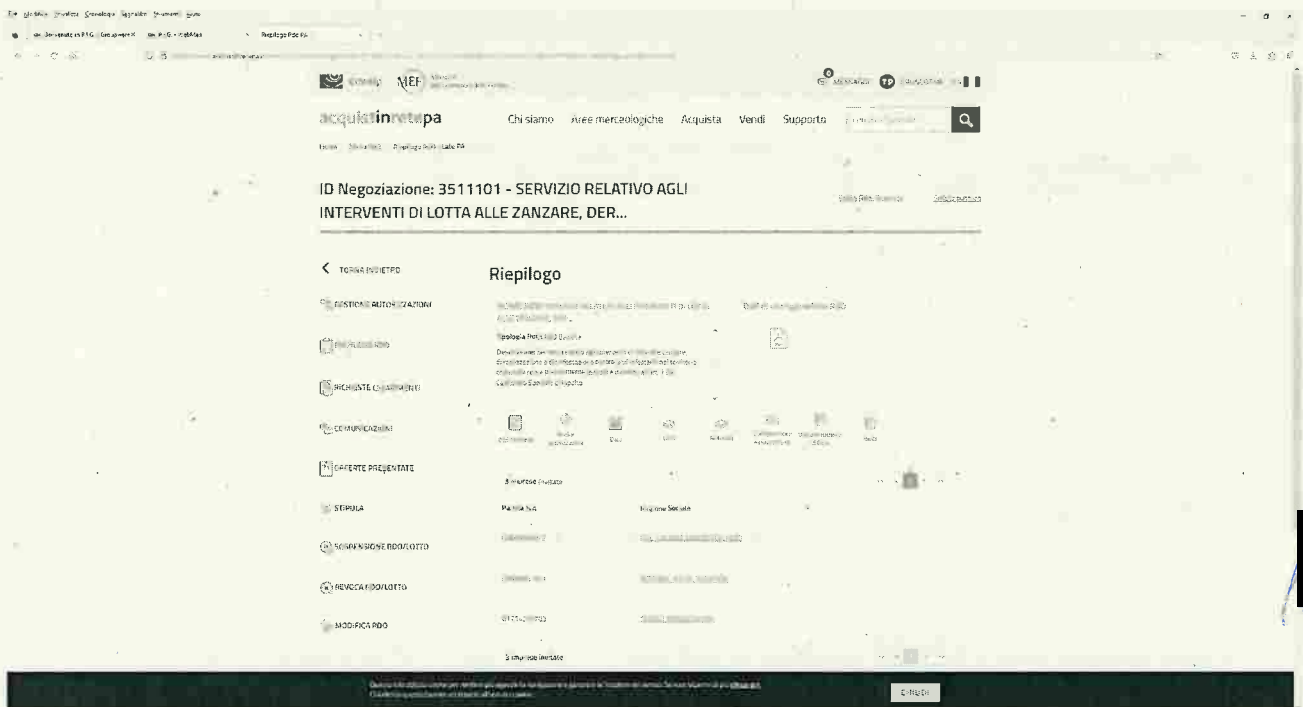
consip MEF

acquistinretepa

Chi siamo Aree merceologiche Acquista Vendi Supporto

ID Negoziazione: 3511101 - SERVIZIO RELATIVO AGLI INTERVENTI DI LOTTA ALLE ZANZARE, DER...

< TORNA INDIETRO

Riepilogo

GESTIONE AUTORIZZAZIONI

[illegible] RDO

RICHIESTE CHIARIMENTO

COMUNICAZIONI

OFFERTE PRESENTATE

STIPULA

SOSPENSIONE RDO/LOTTO

REVOCA RDO/LOTTO

MODIFICA RDO

Tipologia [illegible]

5 imprese invitate

Partita IVA

Ragione Sociale

5 imprese invitate

CHIUDI